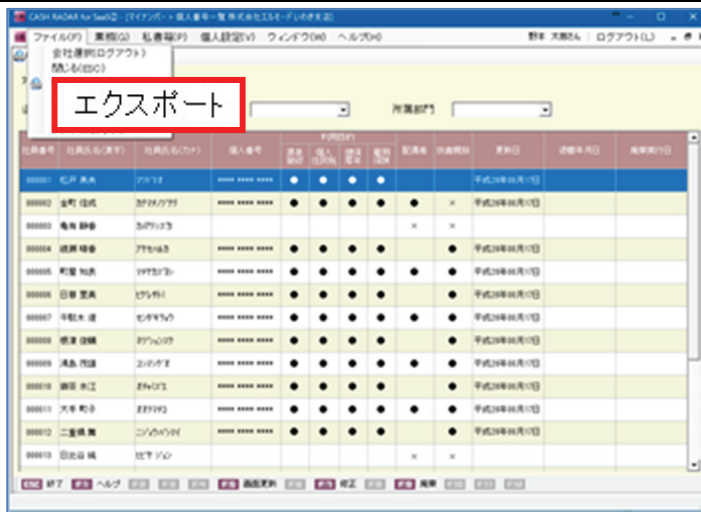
CASH RADAR for SaaS② - [マイナンバー > 個人番号一覧 株式会社エルモード(いわき支店)]

ファイル(F) 業務(G) 私書箱(P) 個人設定(V) ウィンドウ(W) ヘルプ(H)

野本 大輔さん | ログアウト(L)

会社選択(ログアウト)
閉じる(ESC)

エクスポート

所属部門

| 社員番号 | 社員氏名(漢字) | 社員氏名(カナ) | 個人番号 | 源泉徴収 | 個人住民税 | 健康保険 | 雇用保険 | 配偶者 | 扶養親族 | 更新日 | 退職年月日 | 廃棄実行日 |
|---|---|---|---|---|---|---|---|---|---|---|---|---|
| 000001 | 松戸 勇also | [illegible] | **** **** **** | ● | ● | ● | ● | | | 平成28年08月17日 | | |
| 000002 | 金町 信成 | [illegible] | **** **** **** | ● | ● | ● | ● | ● | × | 平成28年08月17日 | | |
| 000003 | 亀有 静香 | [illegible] | | | | | | × | × | | | |
| 000004 | 綾瀬 暗香 | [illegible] | **** **** **** | ● | ● | ● | ● | | ● | 平成28年08月17日 | | |
| 000005 | 町屋 和美 | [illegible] | **** **** **** | ● | ● | ● | ● | ● | ● | 平成28年08月17日 | | |
| 000006 | 日暮 里美 | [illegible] | **** **** **** | ● | ● | ● | ● | | ● | 平成28年08月17日 | | |
| 000007 | 千駄木 道 | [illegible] | **** **** **** | ● | ● | ● | ● | ● | ● | 平成28年08月17日 | | |
| 000008 | 根津 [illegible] | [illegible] | **** **** **** | ● | ● | ● | ● | | ● | 平成28年08月17日 | | |
| 000009 | 湯島 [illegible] | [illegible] | **** **** **** | ● | ● | ● | ● | | ● | 平成28年08月17日 | | |
| 000010 | 御徒 来江 | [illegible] | **** **** **** | ● | ● | ● | ● | | ● | 平成28年08月17日 | | |
| 000011 | 大手 町子 | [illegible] | **** **** **** | ● | ● | ● | ● | ● | ● | 平成28年08月17日 | | |
| 000012 | 二重橋 篤 | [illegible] | **** **** **** | ● | ● | ● | ● | | ● | 平成28年08月17日 | | |
| 000013 | 日比谷 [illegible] | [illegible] | | | | | | × | × | | | |

ESC 終了 F1 ヘルプ F5 画面更新 F8 修正 F12 廃棄